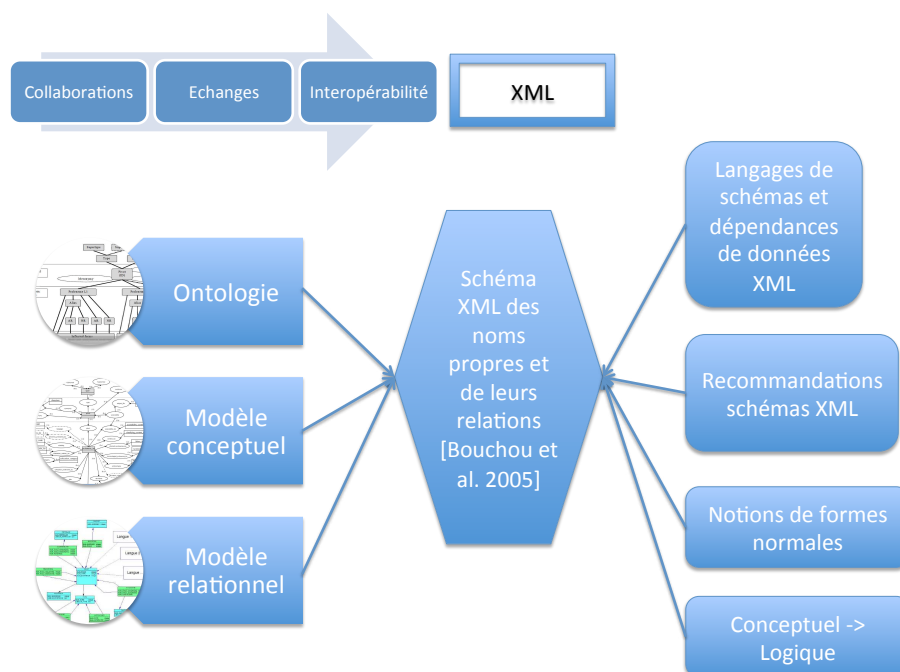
Collaborations

Echanges

Interopérabilité

XML

Ontologie

Modèle conceptuel

Modèle relationnel

Schéma XML des noms propres et de leurs relations [Bouchou et al. 2005]

Langages de schémas et dépendances de données XML

Recommandations schémas XML

Notions de formes normales

Conceptuel -> Logique